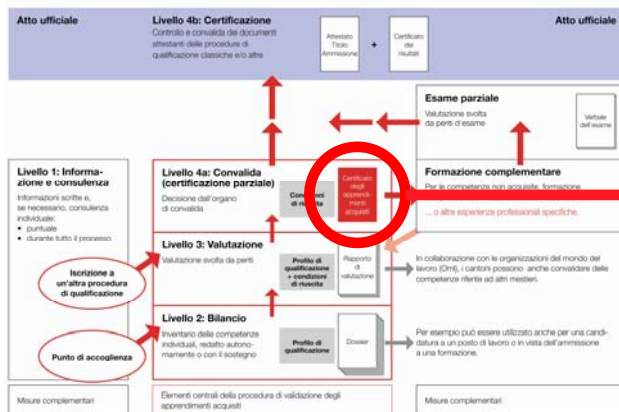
Atto ufficiale

Livello 4b: Certificazione

Controllo e convalida dei documenti attestanti delle procedure di qualificazione classiche e/o altre

Attestato Titolo Ammissione

+

Certificato dei risultati

Atto ufficiale

Esame parziale

Valutazione svolta da periti d'esame

Verbale dell'esame

Livello 1: Informazione e consulenza

Informazioni scritte e, se necessario, consulenza individuale:

- puntuale
- durante tutto il processo

Livello 4a: Convalida (certificazione parziale)

Decisione dell'organo di convalida

Condizioni di riuscita

Certificato degli apprendimenti acquisiti

Formazione complementare

Per le competenze non acquisite, formazione

... o altre esperienze professionali specifiche.

Livello 3: Valutazione

Valutazione svolta da periti

Profilo di qualificazione + condizioni di riuscita

Rapporto di valutazione

In collaborazione con le organizzazioni del mondo del lavoro (Oml), i cantoni possono anche convalidare delle competenze riferite ad altri mestieri.

Iscrizione a un'altra procedura di qualificazione

Livello 2: Bilancio

Inventario delle competenze individuali, redatto autonomamente o con il sostegno

Profilo di qualificazione

Dossier

Per esempio può essere utilizzato anche per una candidatura a un posto di lavoro o in vista dell'ammissione a una formazione.

Punto di accoglienza

Misure complementari

Elementi centrali della procedura di validazione degli apprendimenti acquisiti

Misure complementari